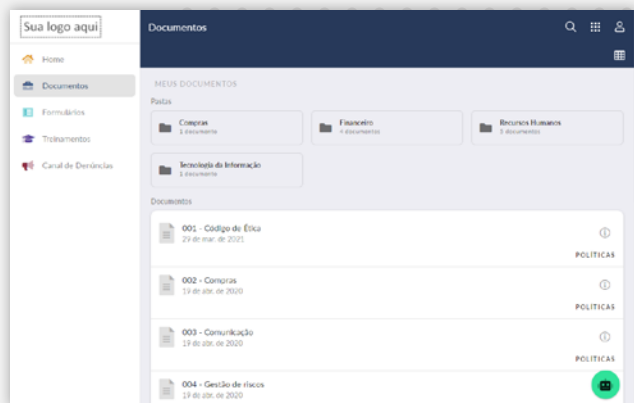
Sua logo aqui

Home
Documentos
Formulários
Treinamentos
Canal de Denúncias

Documentos

MEUS DOCUMENTOS

Pastas

Compras
1 documento

Financeiro
4 documentos

Recursos Humanos
3 documentos

Tecnologia da Informação
1 documento

Documentos

001 - Código de Ética
29 de mar. de 2021
POLÍTICAS

002 - Compras
19 de abr. de 2020
POLÍTICAS

003 - Comunicação
19 de abr. de 2020
POLÍTICAS

004 - Gestão de riscos
19 de abr. de 2020